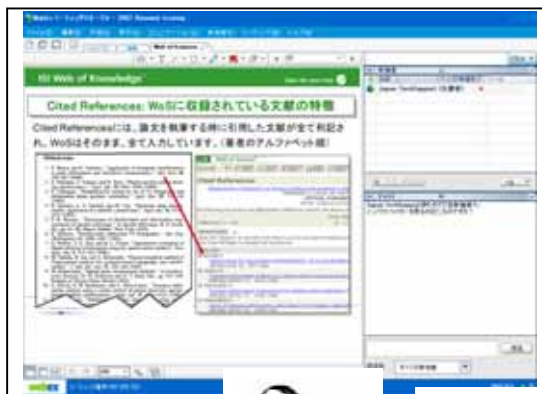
ISI Web of Knowledge

Cited References: WoSに収録されている文献の特徴

Cited Referencesには、論文を執筆する時に引用した文献が全て列記され、WoSはそのまま、全て入力しています。（著者のアルファベット順）

Cited References

webex

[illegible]